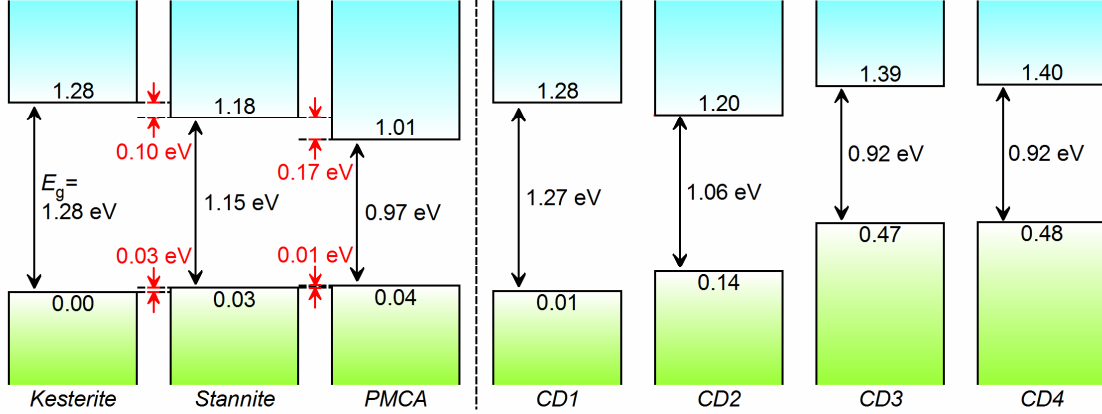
1.28

1.18

1.01

1.28

1.20

1.39

1.40

0.10 eV

0.17 eV

$E_g$= 1.28 eV

1.15 eV

0.97 eV

1.27 eV

1.06 eV

0.92 eV

0.92 eV

0.03 eV

0.01 eV

0.47

0.48

0.14

0.00

0.03

0.04

0.01

Kesterite

Stannite

PMCA

CD1

CD2

CD3

CD4